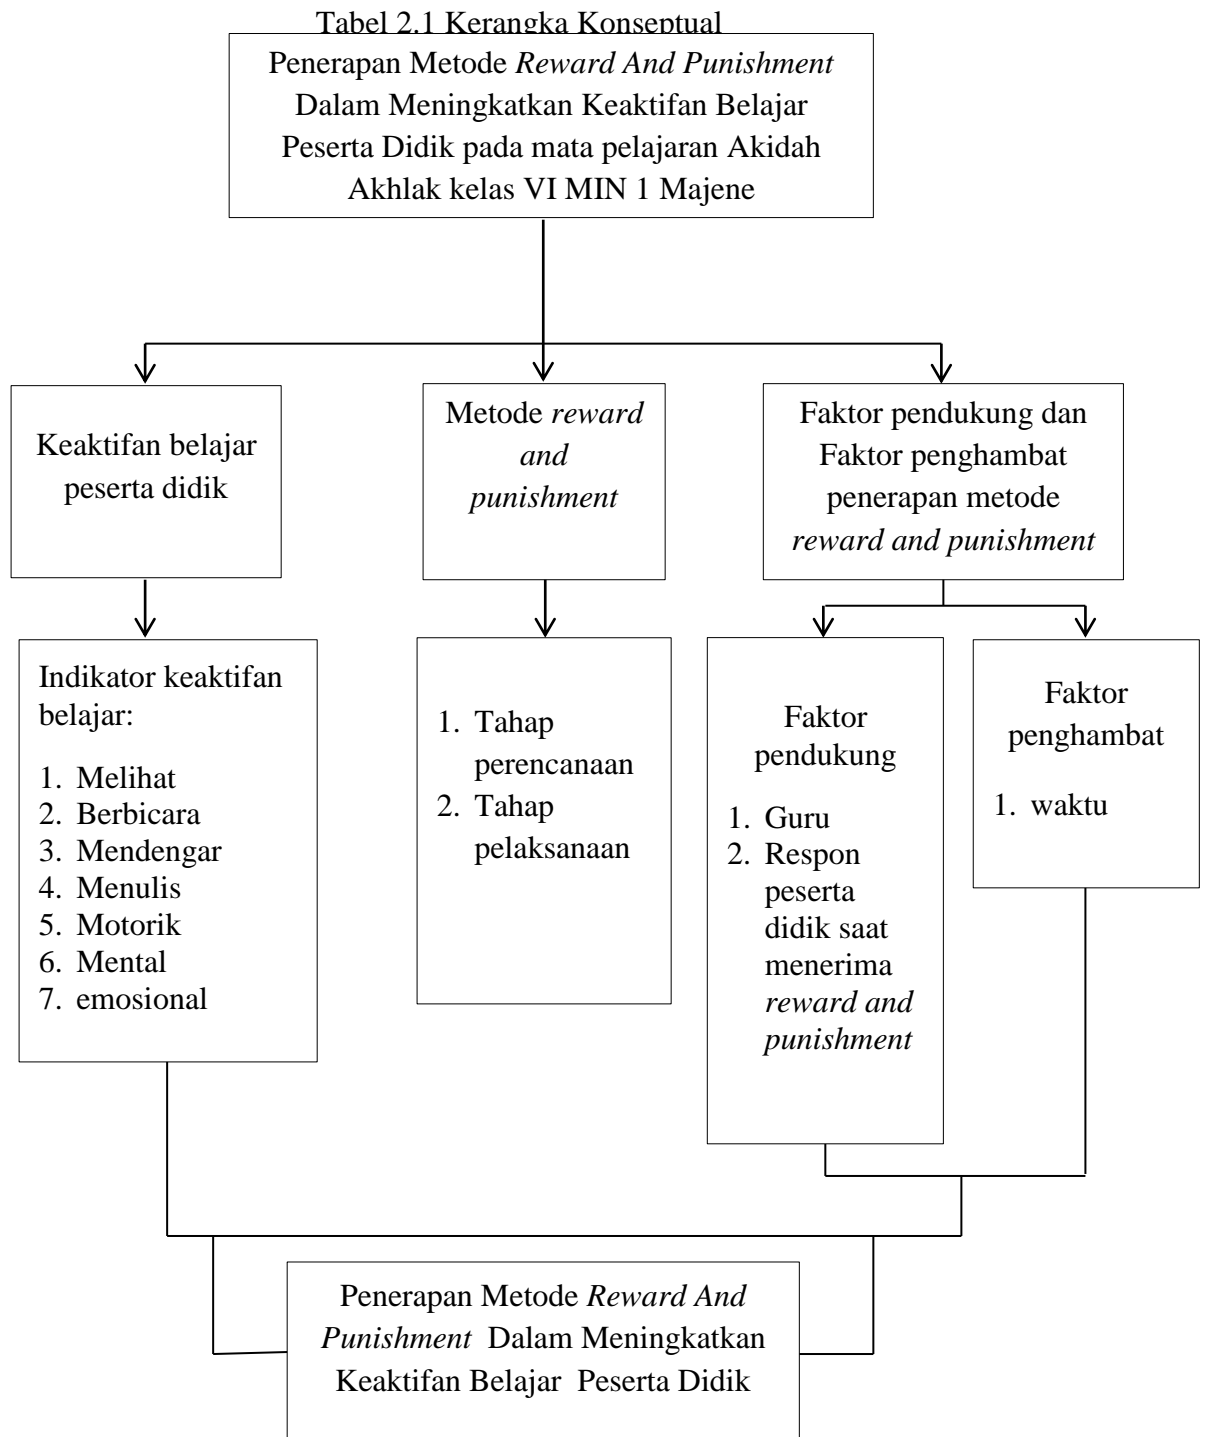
Tabel 2.1 Kerangka Konseptual

Penerapan Metode *Reward And Punishment* Dalam Meningkatkan Keaktifan Belajar Peserta Didik pada mata pelajaran Akidah Akhlak kelas VI MIN 1 Majene

Keaktifan belajar peserta didik

Metode *reward and punishment*

Faktor pendukung dan Faktor penghambat penerapan metode *reward and punishment*

Indikator keaktifan belajar:
1. Melihat
2. Berbicara
3. Mendengar
4. Menulis
5. Motorik
6. Mental
7. emosional

1. Tahap perencanaan
2. Tahap pelaksanaan

Faktor pendukung
1. Guru
2. Respon peserta didik saat menerima *reward and punishment*

Faktor penghambat
1. waktu

Penerapan Metode *Reward And Punishment* Dalam Meningkatkan Keaktifan Belajar Peserta Didik